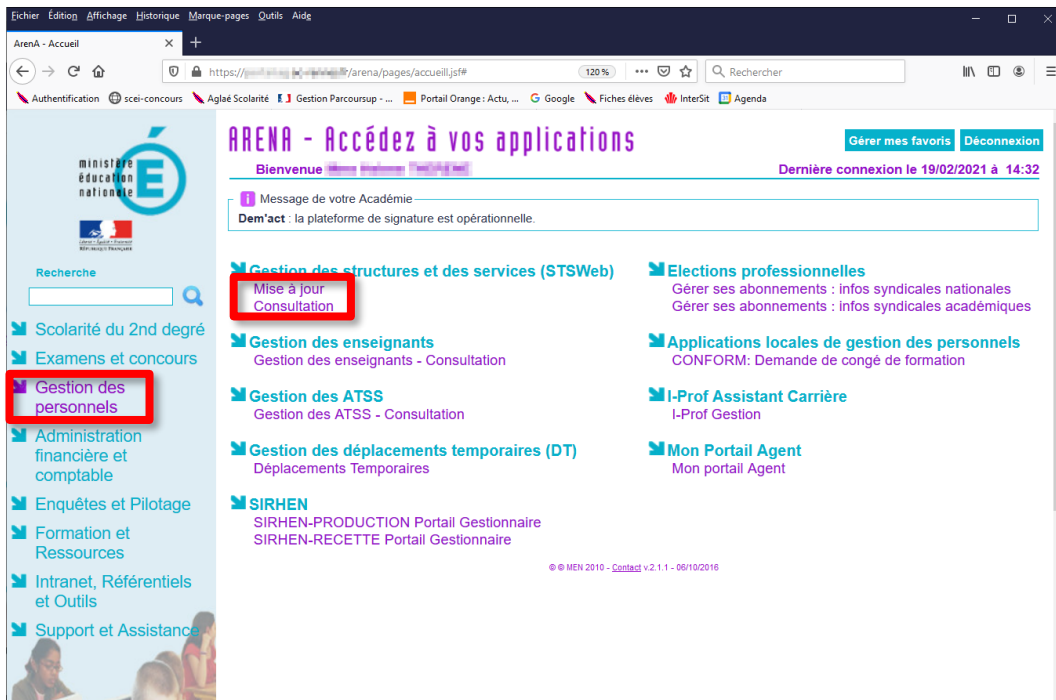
Fichier Édition Affichage Historique Marque-pages Outils Aide

ArenA - Accueil ×

https://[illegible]/arena/pages/accueil.jsf# 120 % Rechercher

Authentification scei-concours Aglaé Scolarité Gestion Parcoursup - ... Portail Orange : Actu, ... Google Fiches élèves InterSit Agenda

ministère éducation nationale

Liberté • Égalité • Fraternité RÉPUBLIQUE FRANÇAISE

Recherche

Scolarité du 2nd degré

Examens et concours

Gestion des personnels

Administration financière et comptable

Enquêtes et Pilotage

Formation et Ressources

Intranet, Référentiels et Outils

Support et Assistance

ARENA - Accédez à vos applications

Gérer mes favoris Déconnexion

Bienvenue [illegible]

Dernière connexion le 19/02/2021 à 14:32

Message de votre Académie

Dem'act : la plateforme de signature est opérationnelle.

Gestion des structures et des services (STSWeb)
Mise à jour
Consultation

Gestion des enseignants
Gestion des enseignants - Consultation

Gestion des ATSS
Gestion des ATSS - Consultation

Gestion des déplacements temporaires (DT)
Déplacements Temporaires

SIRHEN
SIRHEN-PRODUCTION Portail Gestionnaire
SIRHEN-RECETTE Portail Gestionnaire

Elections professionnelles
Gérer ses abonnements : infos syndicales nationales
Gérer ses abonnements : infos syndicales académiques

Applications locales de gestion des personnels
CONFORM: Demande de congé de formation

I-Prof Assistant Carrière
I-Prof Gestion

Mon Portail Agent
Mon portail Agent

© © MEN 2010 - Contact v.2.1.1 - 06/10/2016